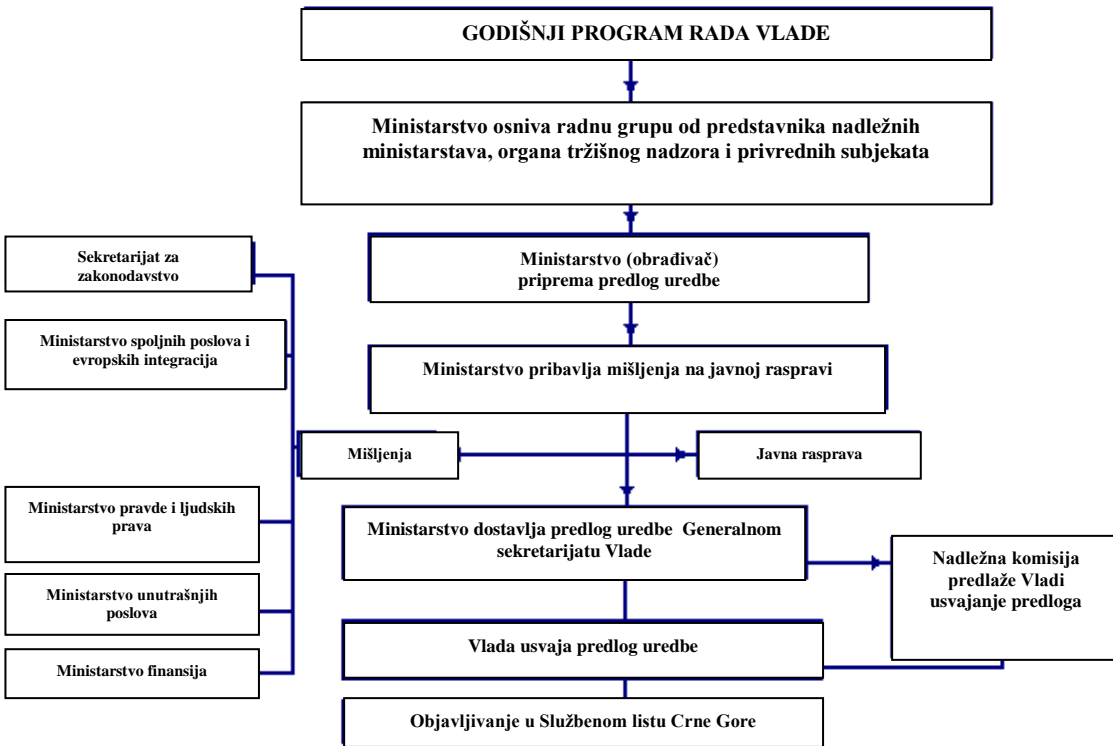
GODIŠNJI PROGRAM RADA VLADE

Ministarstvo osniva radnu grupu od predstavnika nadležnih ministarstava, organa tržišnog nadzora i privrednih subjekata

Ministarstvo (obrađivač) priprema predlog uredbe

Ministarstvo pribavlja mišljenja na javnoj raspravi

Mišljenja

Javna rasprava

Ministarstvo dostavlja predlog uredbe Generalnom sekretarijatu Vlade

Nadležna komisija predlaže Vladi usvajanje predloga

Vlada usvaja predlog uredbe

Objavljivanje u Službenom listu Crne Gore

Sekretarijat za zakonodavstvo

Ministarstvo spoljnih poslova i evropskih integracija

Ministarstvo pravde i ljudskih prava

Ministarstvo unutrašnjih poslova

Ministarstvo finansija